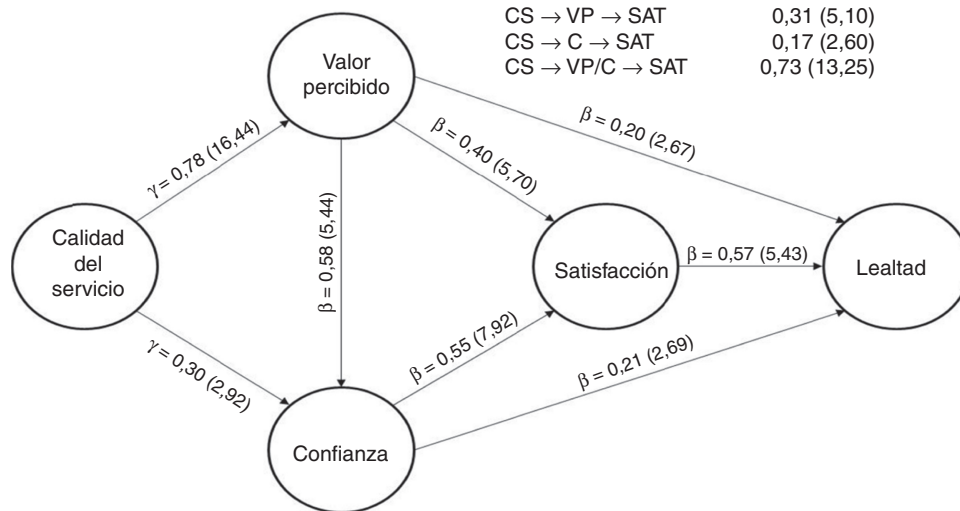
CS $\rightarrow$ VP $\rightarrow$ SAT 0,31 (5,10)
CS $\rightarrow$ C $\rightarrow$ SAT 0,17 (2,60)
CS $\rightarrow$ VP/C $\rightarrow$ SAT 0,73 (13,25)

Valor percibido

$\gamma$ = 0,78 (16,44)

$\beta$ = 0,40 (5,70)

$\beta$ = 0,20 (2,67)

Calidad del servicio

$\beta$ = 0,58 (5,44)

Satisfacción

$\beta$ = 0,57 (5,43)

Lealtad

$\gamma$ = 0,30 (2,92)

$\beta$ = 0,55 (7,92)

$\beta$ = 0,21 (2,69)

Confianza